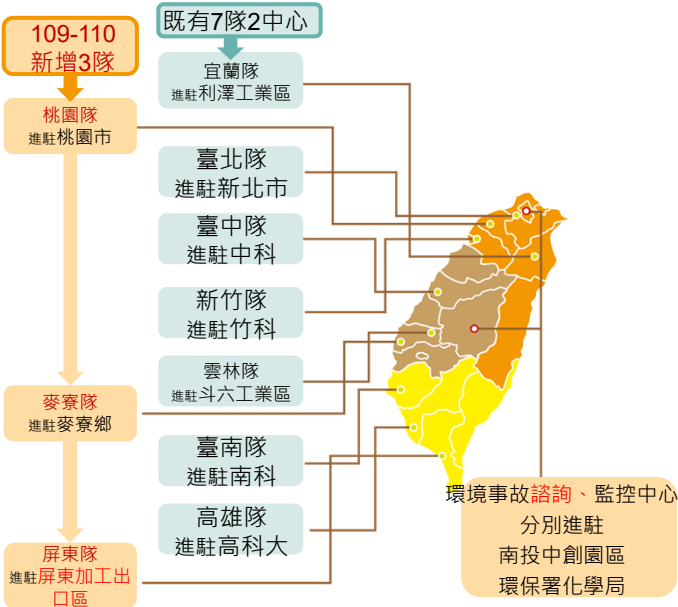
109-110
新增3隊

既有7隊2中心

宜蘭隊
進駐利澤工業區

桃園隊
進駐桃園市

臺北隊
進駐新北市

臺中隊
進駐中科

新竹隊
進駐竹科

雲林隊
進駐斗六工業區

麥寮隊
進駐麥寮鄉

臺南隊
進駐南科

高雄隊
進駐高科大

屏東隊
進駐屏東加工出口區

環境事故諮詢、監控中心
分別進駐
南投中創園區
環保署化學局